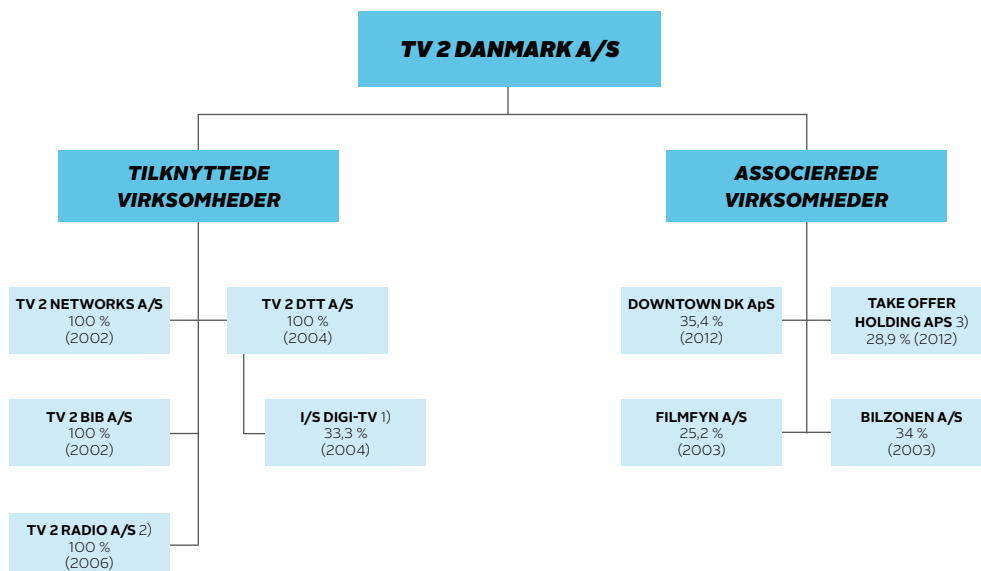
TV 2 DANMARK A/S

TILKNYTTEDE VIRKSOMHEDER

ASSOCIEREDE VIRKSOMHEDER

TV 2 NETWORKS A/S
100 %
(2002)

TV 2 DTT A/S
100 %
(2004)

TV 2 BIB A/S
100 %
(2002)

I/S DIGI-TV 1)
33,3 %
(2004)

TV 2 RADIO A/S 2)
100 %
(2006)

DOWNTOWN DK ApS
35,4 %
(2012)

TAKE OFFER HOLDING APS 3)
28,9 % (2012)

FILMFYN A/S
25,2 %
(2003)

BILZONEN A/S
34 %
(2003)